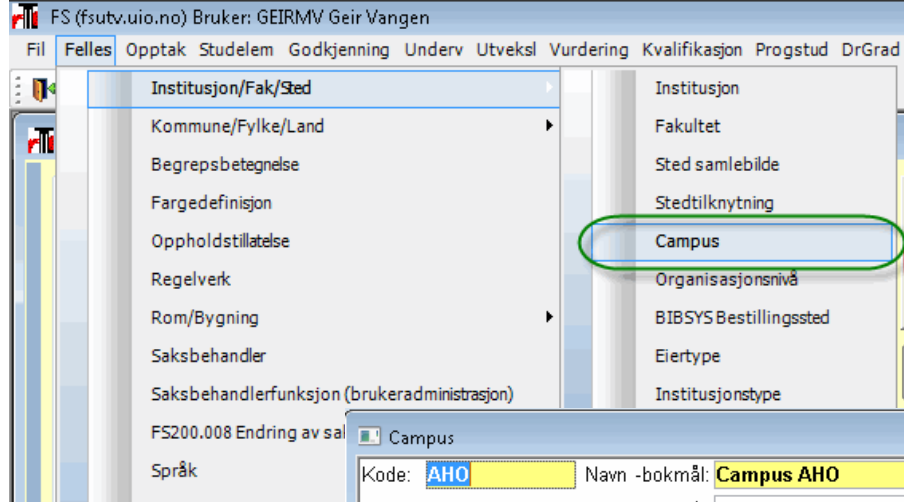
FS (fsutv.uio.no) Bruker: GEIRMV Geir Vangen

Fil Felles Opptak Studelem Godkjenning Underv Utveksl Vurdering Kvalifikasjon Progstud DrGrad

Institusjon/Fak/Sted
Kommune/Fylke/Land
Begrepsbetegnelse
Fargedefinisjon
Oppholdstillatelse
Regelverk
Rom/Bygning
Saksbehandler
Saksbehandlerfunksjon (brukeradministrasjon)
FS200.008 Endring av sal
Språk

Institusjon
Fakultet
Sted samlebilde
Stedtilknytning
Campus
Organisasjonsnivå
BIBSYS Bestillingssted
Eiertype
Institusjonstype

Campus
Kode: AHO
Navn -bokmål: Campus AHO